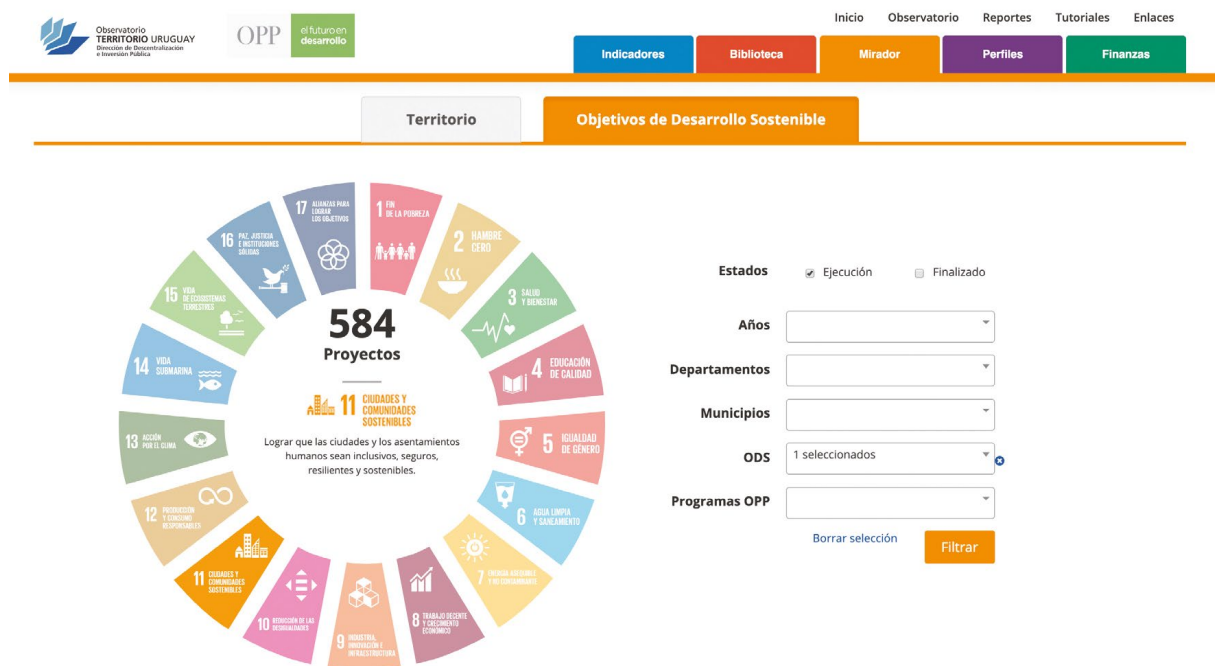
Observatorio TERRITORIO URUGUAY
Dirección de Descentralización e Inversión Pública

OPP el futuro en desarrollo

Inicio Observatorio Reportes Tutoriales Enlaces

Indicadores Biblioteca Mirador Perfiles Finanzas

Territorio

Objetivos de Desarrollo Sostenible

17 ALIANZAS PARA LOGRAR LOS OBJETIVOS
1 FIN DE LA POBREZA
2 HAMBRE CERO
3 SALUD Y BIENESTAR
4 EDUCACIÓN DE CALIDAD
5 IGUALDAD DE GÉNERO
6 AGUA LIMPIA Y SANEAMIENTO
7 ENERGÍA ASEQUIBLE Y NO CONTAMINANTE
8 TRABAJO DECENTE Y CRECIMIENTO ECONÓMICO
9 INDUSTRIA, INNOVACIÓN E INFRAESTRUCTURA
10 REDUCCIÓN DE LAS DESIGUALDADES
11 CIUDADES Y COMUNIDADES SOSTENIBLES
12 PRODUCCIÓN Y CONSUMO RESPONSABLES
13 ACCIÓN POR EL CLIMA
14 VIDA SUBMARINA
15 VIDA DE ECOSISTEMAS TERRESTRES
16 PAZ, JUSTICIA E INSTITUCIONES SÓLIDAS

584
Proyectos

11 CIUDADES Y COMUNIDADES SOSTENIBLES

Lograr que las ciudades y los asentamientos humanos sean inclusivos, seguros, resilientes y sostenibles.

Estados ☑ Ejecución ☐ Finalizado

Años

Departamentos

Municipios

ODS 1 seleccionados

Programas OPP

Borrar selección Filtrar